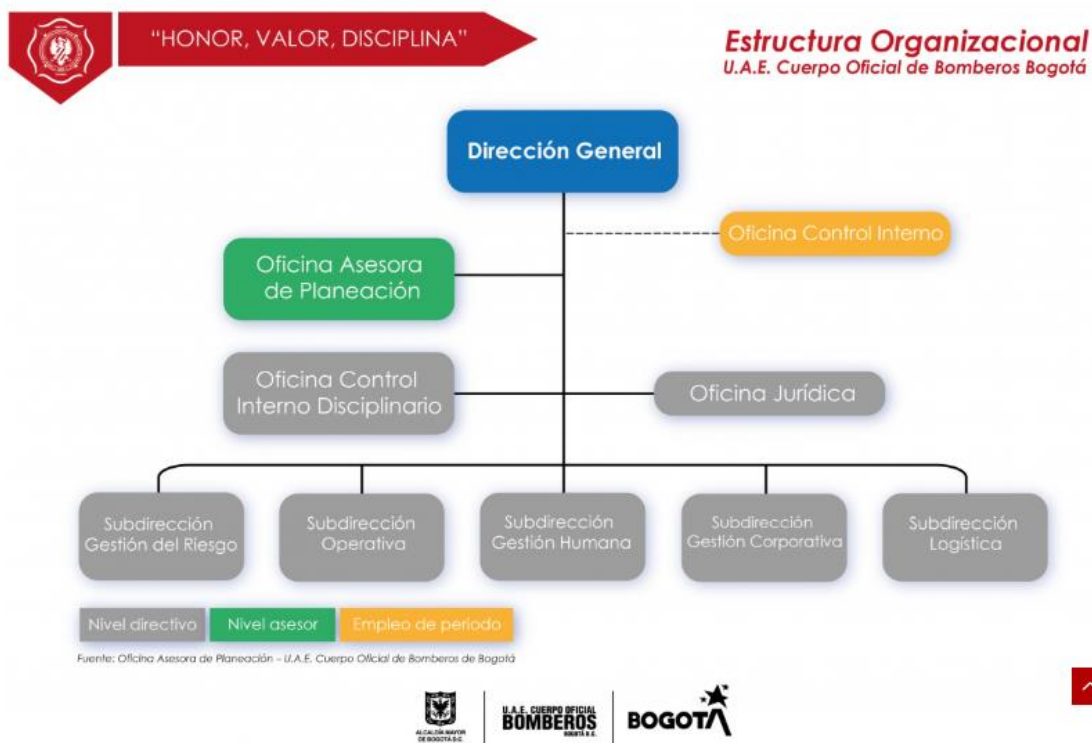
"HONOR, VALOR, DISCIPLINA"

Estructura Organizacional
U.A.E. Cuerpo Oficial de Bomberos Bogotá

Dirección General

Oficina Control Interno

Oficina Asesora de Planeación

Oficina Control Interno Disciplinario

Oficina Jurídica

Subdirección Gestión del Riesgo

Subdirección Operativa

Subdirección Gestión Humana

Subdirección Gestión Corporativa

Subdirección Logística

Nivel directivo | Nivel asesor | Empleo de periodo

Fuente: Oficina Asesora de Planeación – U.A.E. Cuerpo Oficial de Bomberos de Bogotá

ALCALDÍA MAYOR DE BOGOTÁ D.C.

U.A.E. CUERPO OFICIAL BOMBEROS BOGOTÁ D.C.

BOGOTA